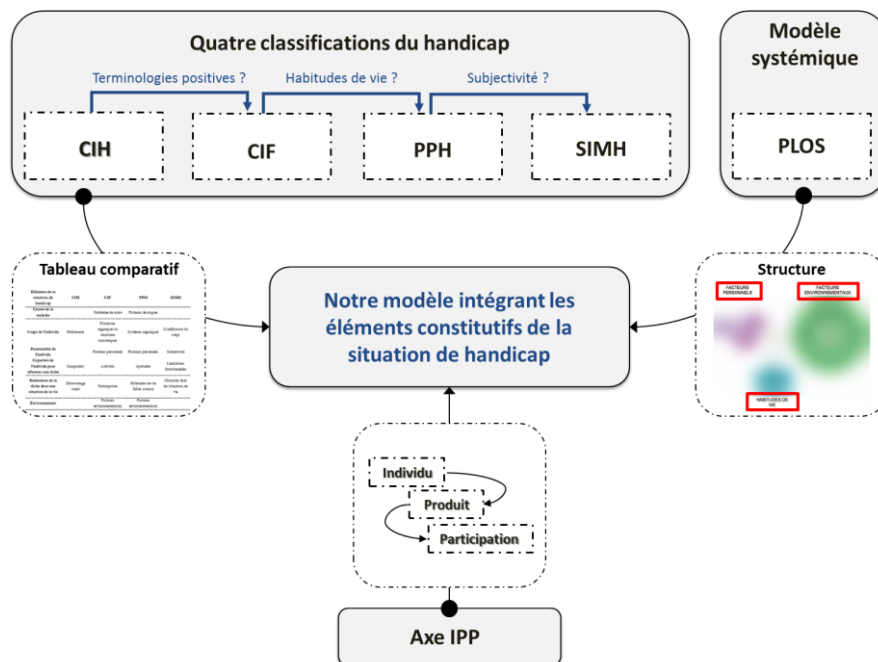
Quatre classifications du handicap

Terminologies positives ?
Habitudes de vie ?
Subjectivité ?

CIH
CIF
PPH
SIMH

Modèle systémique

PLOS

Tableau comparatif

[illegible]

Notre modèle intégrant les éléments constitutifs de la situation de handicap

Structure

FACTEURS PERSONNELS
FACTEURS ENVIRONNEMENTAUX
HABITUDES DE VIE

Individu
Produit
Participation

Axe IPP